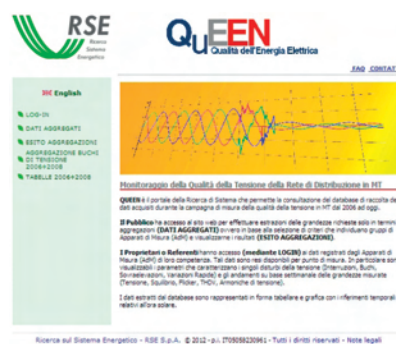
RSE
Ricerca
Sistema
Energetico

QuEEN
Qualità dell'Energia Elettrica

FAQ CONTAT

English

LOG-IN

DATI AGGREGATI

ESITO AGGREGAZIONE

AGGREGAZIONE BUCHI DI TENSIONE 2006÷2008

TABELLE 2006÷2008

Monitoraggio della Qualità della Tensione della Rete di Distribuzione in MT

QUEEN è il portale della Ricerca di Sistema che permette la consultazione del database di raccolta dei dati acquisiti durante la campagna di misura della qualità della tensione in MT dal 2006 ad oggi.

Il Pubblico ha accesso al sito web per effettuare estrazioni delle grandezze richieste solo in termini aggregati (DATI AGGREGATI) ovvero in base alla selezione di criteri che individuano gruppi di Apparati di Misura (AdM) e visualizzarne i risultati (ESITO AGGREGAZIONE).

I Proprietari o Referenti hanno accesso (mediante LOGIN) ai dati registrati dagli Apparati di Misura (AdM) di loro competenza. Tali dati sono disponibili per punto di misura. In particolare sono visualizzabili i parametri che caratterizzano i singoli disturbi della tensione (Interruzioni, Buchi, Sovratensioni, Variazioni Rapide) e gli andamenti su base settimanale delle grandezze misurate (Tensione, Squilibrio, Flicker, THDV, Armoniche di tensione).

I dati estratti dal database sono rappresentati in forma tabellare e grafica con riferimenti temporali relativi all'ora solare.

Ricerca sul Sistema Energetico - RSE S.p.A. © 2012 - p.i. IT05058230961 - Tutti i diritti riservati - Note legali